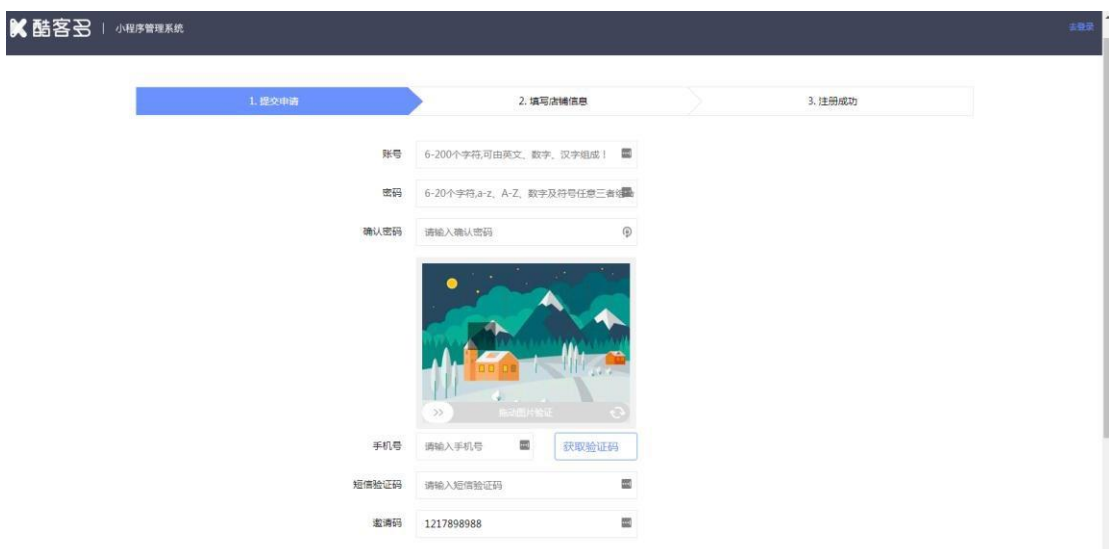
酷客多 | 小程序管理系统

去登录

1. 提交申请

2. 填写店铺信息

3. 注册成功

账号 6-200个字符,可由英文、数字、汉字组成！

密码 6-20个字符,a-z、A-Z、数字及符号任意三者组

确认密码 请输入确认密码

拖动图片验证

手机号 请输入手机号

获取验证码

短信验证码 请输入短信验证码

邀请码 1217898988